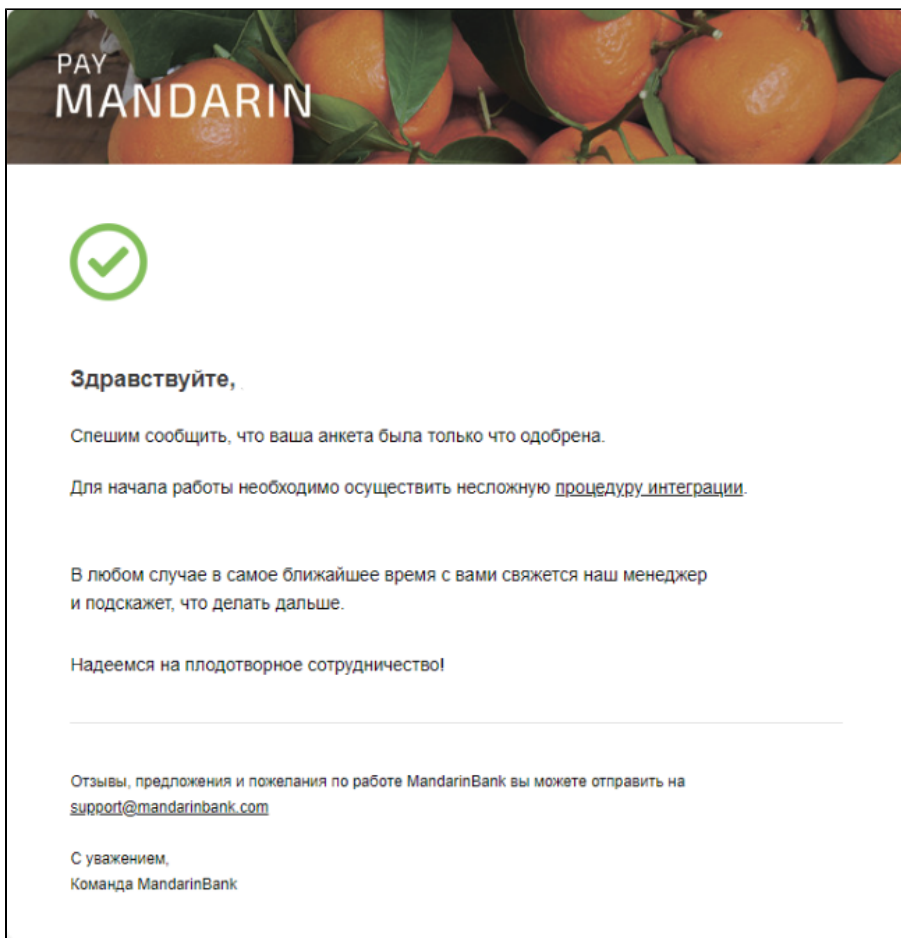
PAY
MANDARIN

Здравствуйте,

Спешим сообщить, что ваша анкета была только что одобрена.

Для начала работы необходимо осуществить несложную процедуру интеграции.

В любом случае в самое ближайшее время с вами свяжется наш менеджер и подскажет, что делать дальше.

Надеемся на плодотворное сотрудничество!

Отзывы, предложения и пожелания по работе MandarinBank вы можете отправить на support@mandarinbank.com

С уважением,
Команда MandarinBank